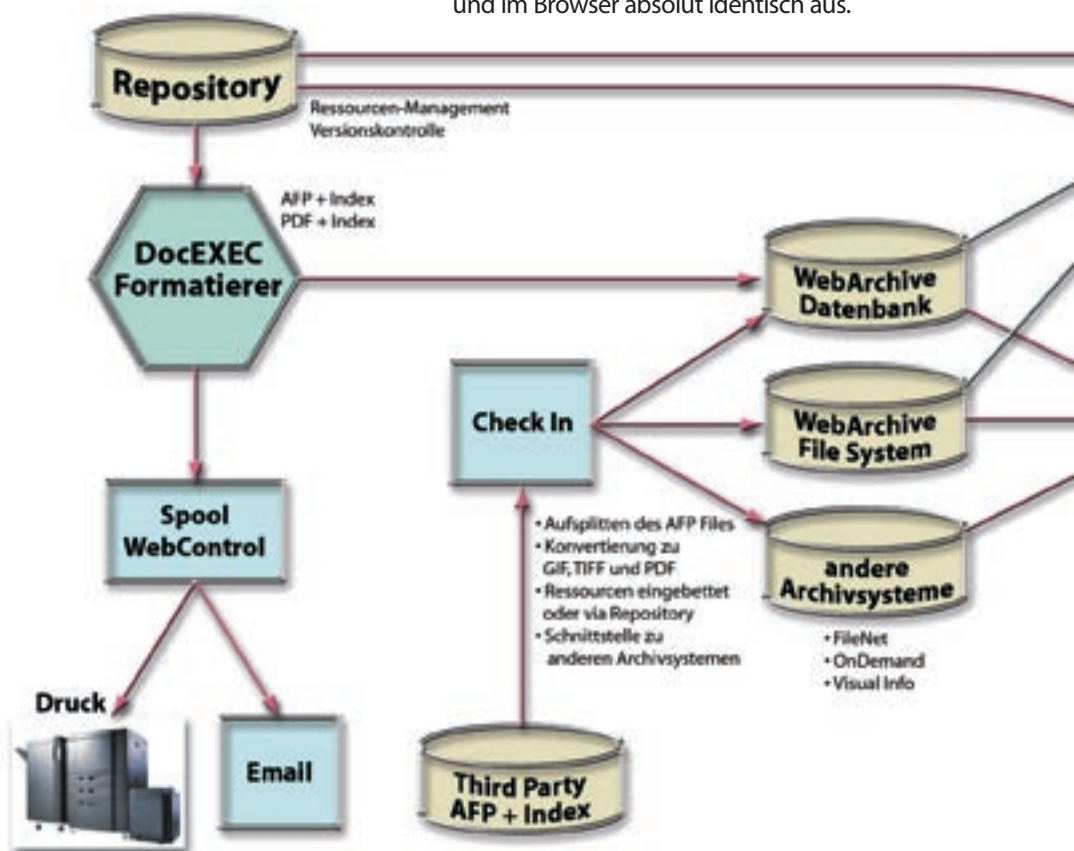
und im Browser absolut identisch aus.

Repository

Ressourcen-Management
Versionskontrolle

AFP + Index
PDF + Index

DocEXEC Formatierer

WebArchive Datenbank

Check In

WebArchive File System

Spool WebControl

• Aufsplitten des AFP Files
• Konvertierung zu GIF, TIFF und PDF
• Ressourcen eingebettet oder via Repository
• Schnittstelle zu anderen Archivsystemen

andere Archivsysteme

• FileNet
• OnDemand
• Visual Info

Druck

Email

Third Party AFP + Index